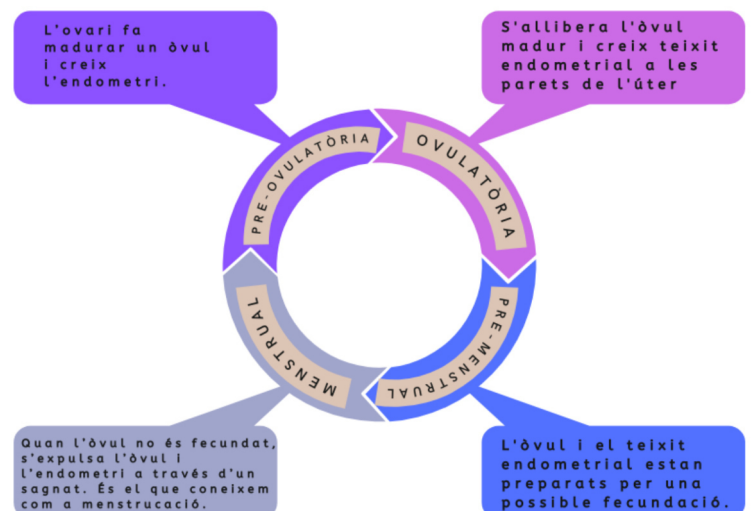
L'ovari fa madurar un òvul i creix l'endometri.

S'allibera l'òvul madur i creix teixit endometrial a les parets de l'úter

PRE-OVULATÒRIA

OVULATÒRIA

PRE-MENSTRUAL

MENSTRUAL

Quan l'òvul no és fecundat, s'expulsa l'òvul i l'endometri a través d'un sagnat. És el que coneixem com a menstrucació.

L'òvul i el teixit endometrial estan preparats per una possible fecundació.